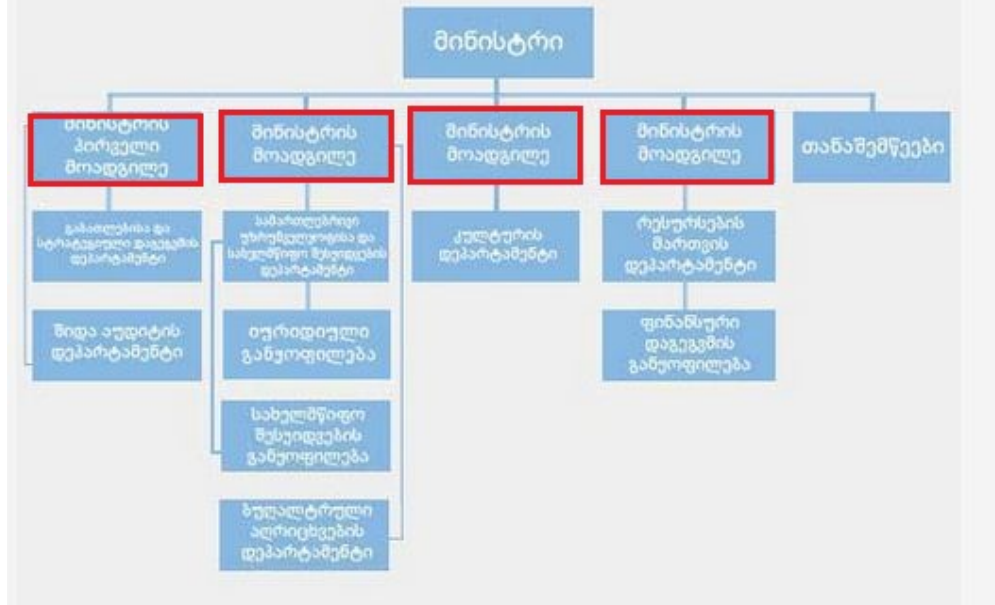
მინისტრი

მინისტრის პირველი მოადგილე

განათლებისა და სტრატეგიული დაგეგმვის დეპარტამენტი

შიდა აუდიტის დეპარტამენტი

მინისტრის მოადგილე

სამართლებრივი უზრუნველყოფისა და სახელმწიფო შესყიდვების დეპარტამენტი

იურიდიული განყოფილება

სახელმწიფო შესყიდვების განყოფილება

ბუღალტრული აღრიცხვების დეპარტამენტი

მინისტრის მოადგილე

კულტურის დეპარტამენტი

მინისტრის მოადგილე

რესურსების მართვის დეპარტამენტი

ფინანსური დაგეგმვის განყოფილება

თანაშემწეები